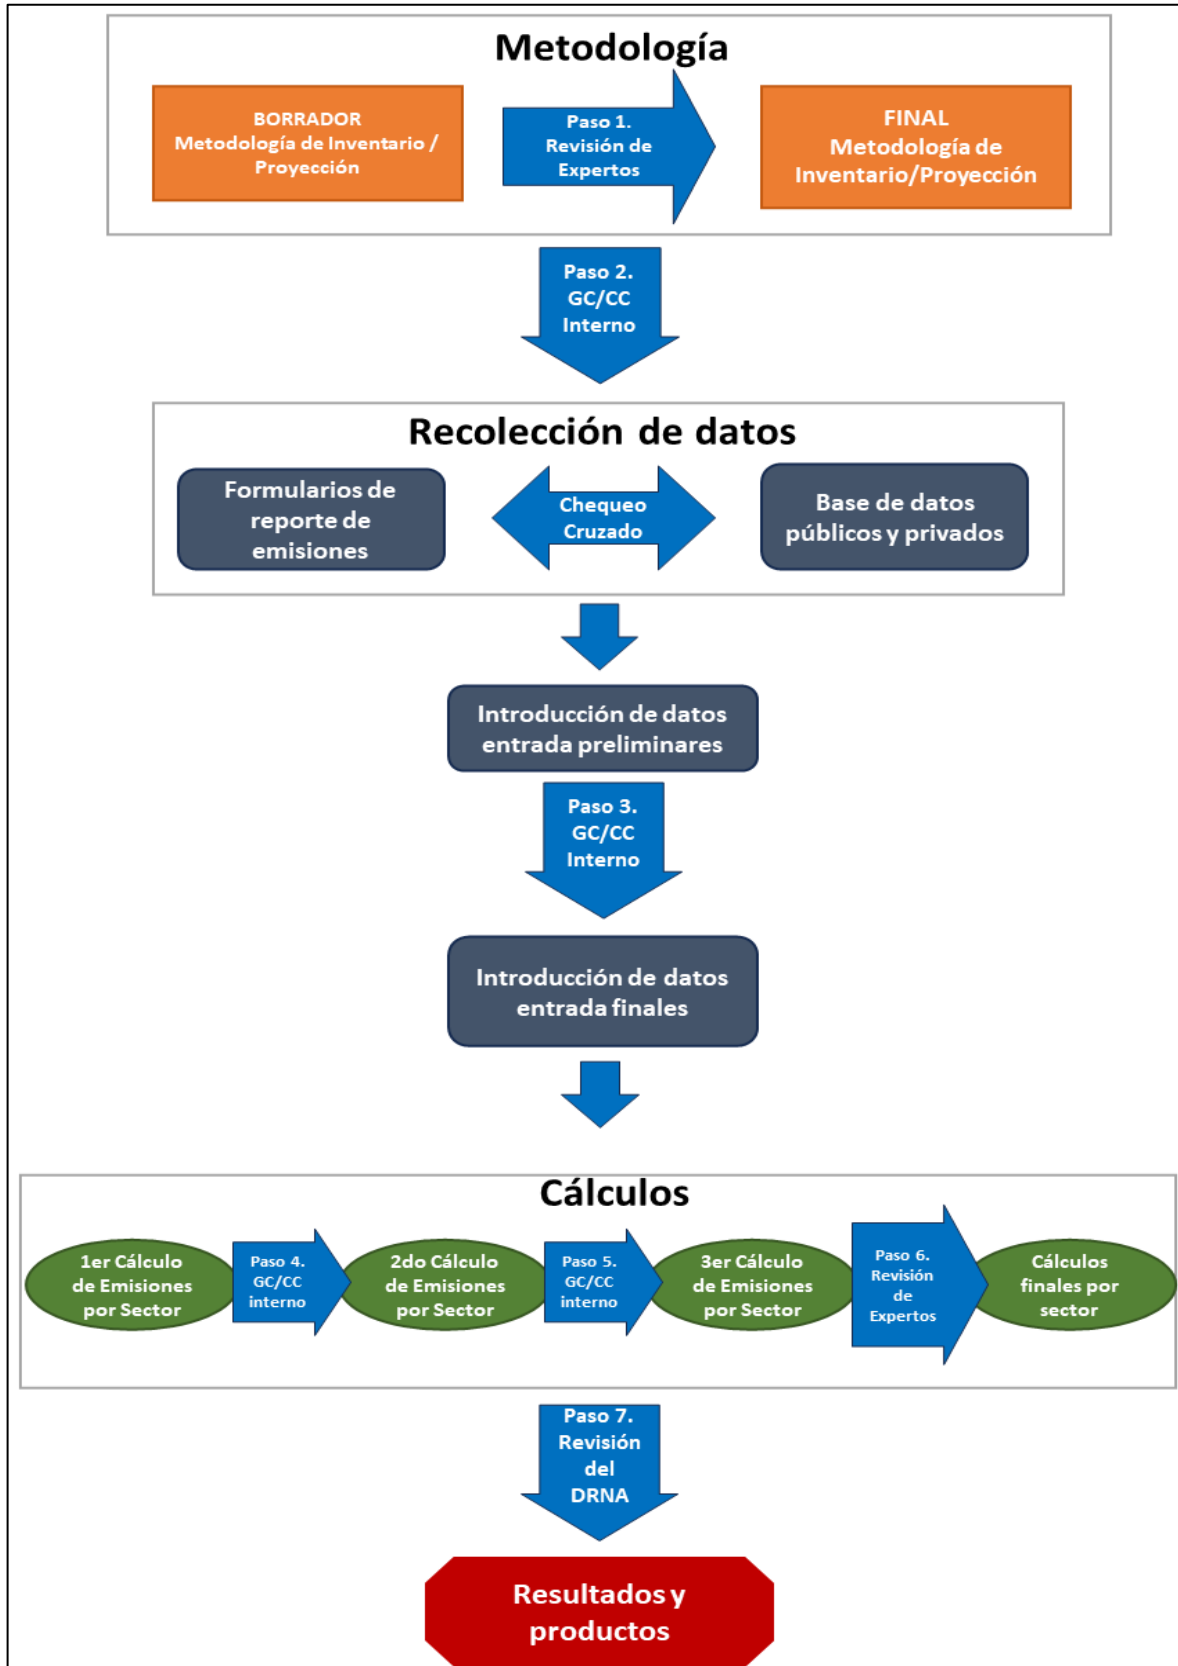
Metodología

BORRADOR
Metodología de Inventario / Proyección

Paso 1.
Revisión de Expertos

FINAL
Metodología de Inventario/Proyección

Paso 2.
GC/CC
Interno

Recolección de datos

Formularios de reporte de emisiones

Chequeo Cruzado

Base de datos públicos y privados

Introducción de datos entrada preliminares

Paso 3.
GC/CC
Interno

Introducción de datos entrada finales

Cálculos

1er Cálculo de Emisiones por Sector

Paso 4.
GC/CC
interno

2do Cálculo de Emisiones por Sector

Paso 5.
GC/CC
interno

3er Cálculo de Emisiones por Sector

Paso 6.
Revisión de Expertos

Cálculos finales por sector

Paso 7.
Revisión del DRNA

Resultados y productos